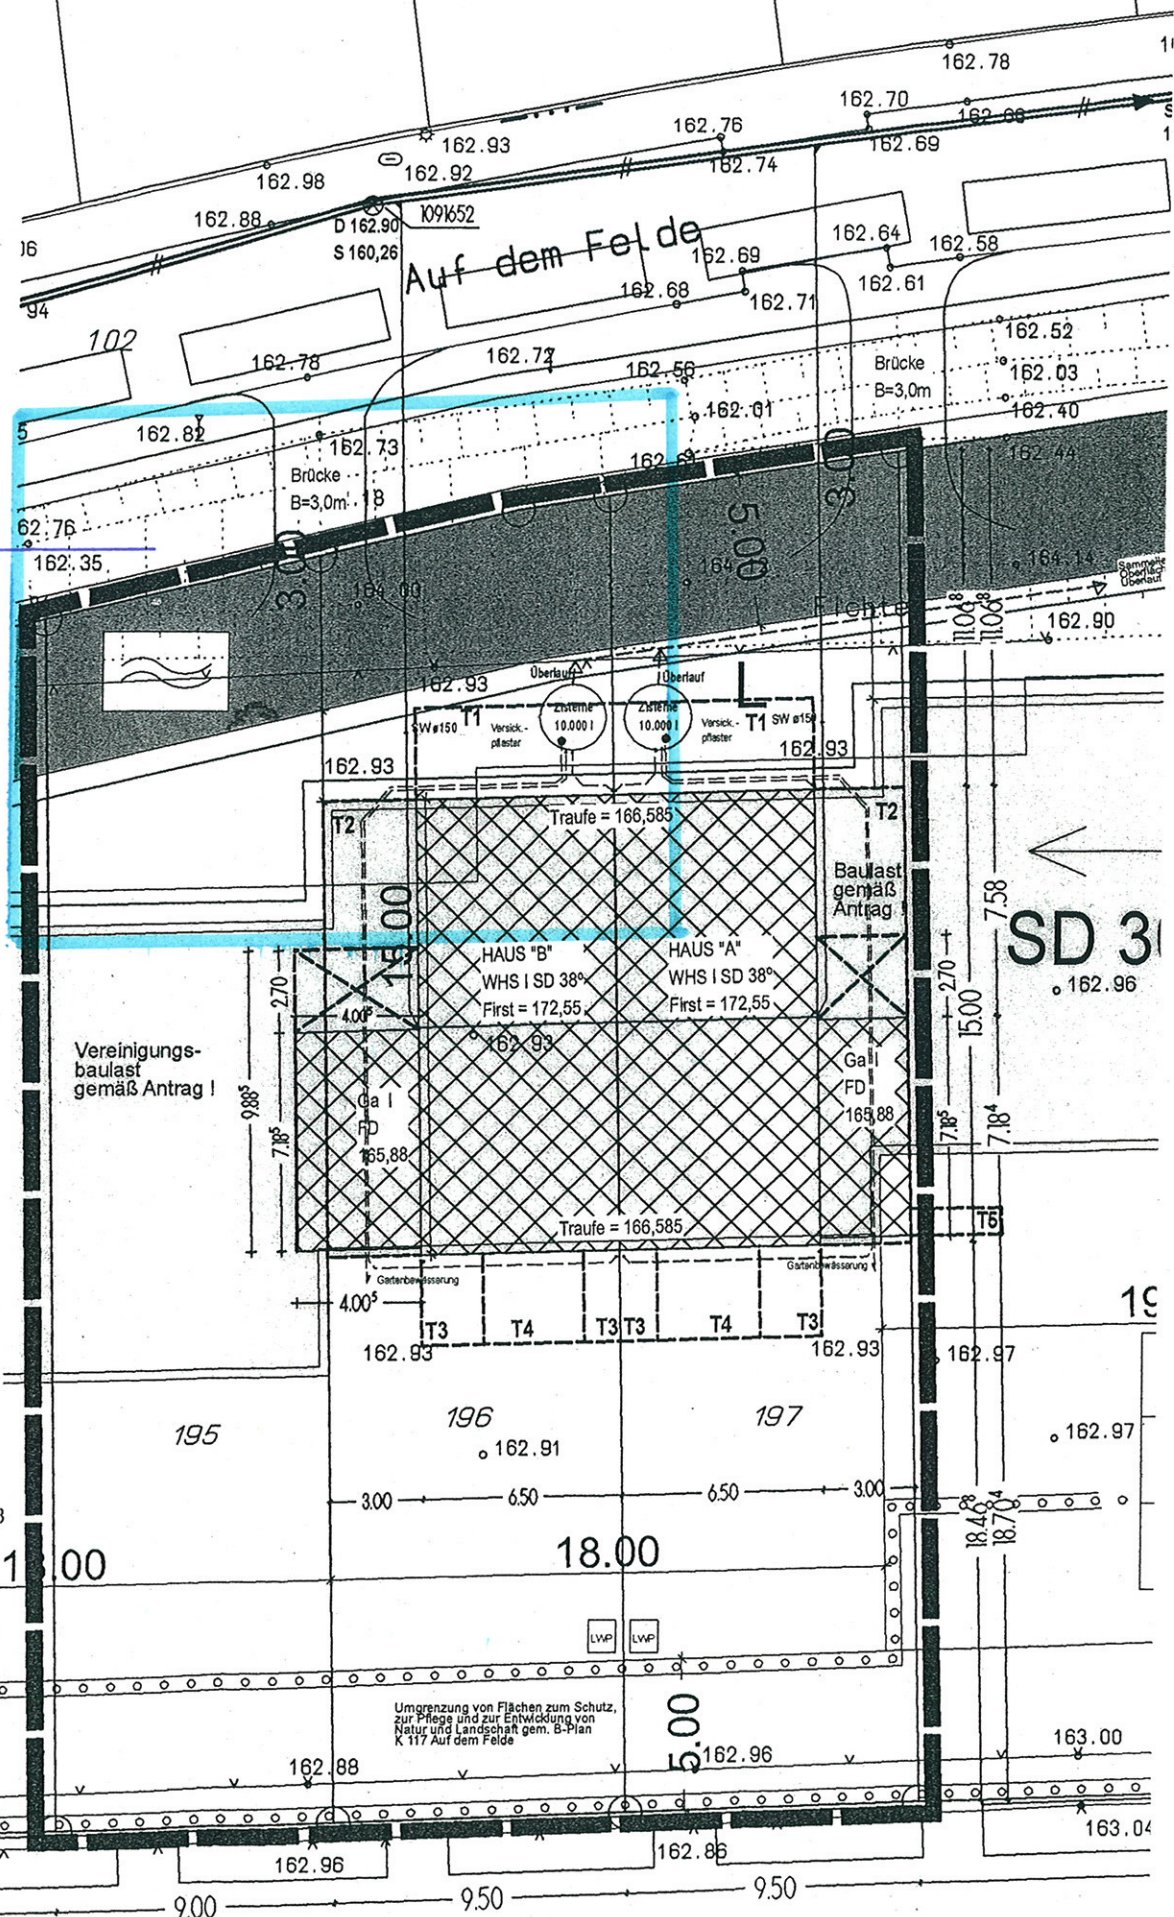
162.78
162.70
162.66
162.76
162.93
162.69
162.74
162.98
162.92
162.88
D 162.90
1091652
S 160,26
Auf dem Felde
162.69
162.64
162.58
06
162.68
162.71
162.61
94
102
162.78
162.72
162.56
Brücke
B=3,0m
162.52
162.03
162.01
162.40
162.82
162.73
Brücke
B=3,0m 18
162.69
3.00
162.44
5.00
62.76
162.35
3.00
164.00
164.00
164.14
Fichte
11.06
11.06
162.90
162.93
Überlauf
Überlauf
SW ø150
T1
Versick.-pflaster
Zisterne 10.000 l
Zisterne 10.000 l
Versick.-pflaster
T1
SW ø150
162.93
162.93
T2
Traufe = 166,585
T2
Baulast gemäß Antrag !
7.58
15.00
SD 3
162.96
HAUS "B"
WHS I SD 38°
First = 172,55
HAUS "A"
WHS I SD 38°
First = 172,55
2.70
2.70
15.00
4.00
162.93
Vereinigungs-baulast gemäß Antrag !
9.88
7.18
Ga I
FD
165,88
Ga I
FD
165,88
7.18
7.18
Traufe = 166,585
T5
Gartenbewässerung
Gartenbewässerung
4.00
T3
T4
T3
T3
T4
T3
19
162.93
162.93
162.97
195
196
197
162.91
162.97
3.00
6.50
6.50
3.00
18.46
18.70
18.00
1 .00
LWP
LWP
Umgrenzung von Flächen zum Schutz, zur Pflege und zur Entwicklung von Natur und Landschaft gem. B-Plan K 117 Auf dem Felde
5.00
162.96
163.00
162.88
163.04
162.96
162.86
9.00
9.50
9.50